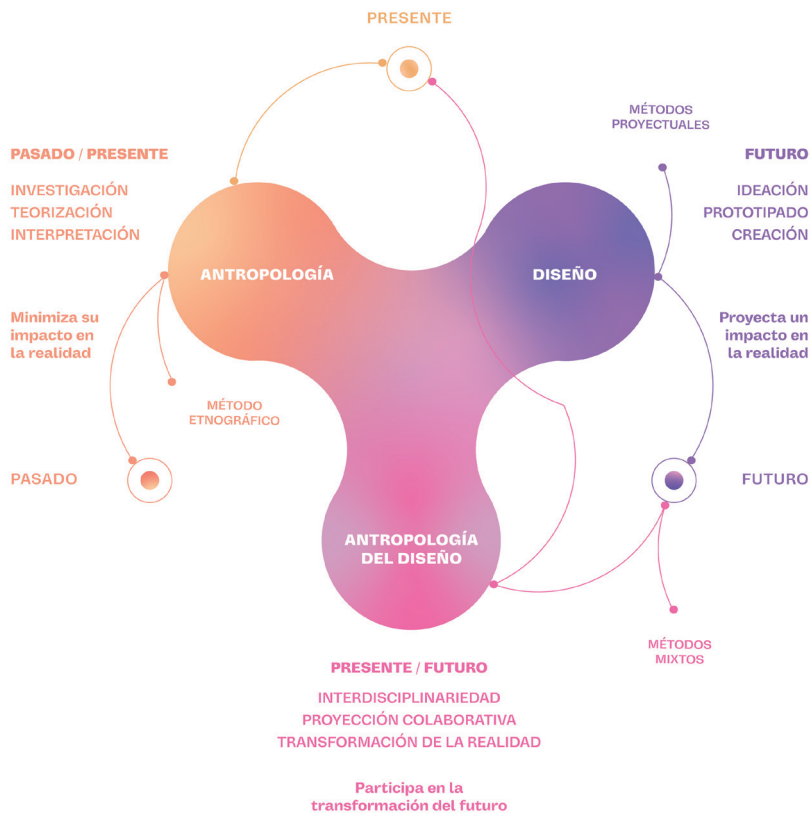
PRESENTE

PASADO / PRESENTE

INVESTIGACIÓN
TEORIZACIÓN
INTERPRETACIÓN

MÉTODOS PROYECTUALES

FUTURO

IDEACIÓN
PROTOTIPADO
CREACIÓN

ANTROPOLOGÍA

DISEÑO

Minimiza su impacto en la realidad

MÉTODO ETNOGRÁFICO

Proyecta un impacto en la realidad

PASADO

FUTURO

ANTROPOLOGÍA DEL DISEÑO

MÉTODOS MIXTOS

PRESENTE / FUTURO

INTERDISCIPLINARIEDAD
PROYECCIÓN COLABORATIVA
TRANSFORMACIÓN DE LA REALIDAD

Participa en la transformación del futuro